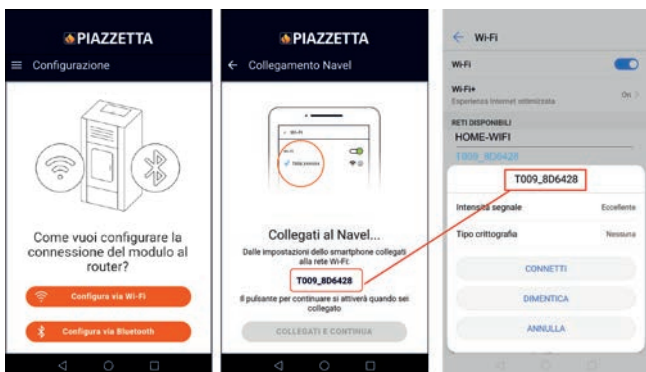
PIAZZETTA
Configurazione

Come vuoi configurare la connessione del modulo al router?

Configura via Wi-Fi

Configura via Bluetooth

PIAZZETTA
Collegamento Navel

Collegati al Navel...
Dalle impostazioni dello smartphone collegati alla rete Wi-Fi:

T009_8D6428

Il pulsante per continuare si attiverà quando sei collegato

COLLEGATI E CONTINUA

Wi-Fi
Wi-Fi
Wi-Fi+
Esperienza Internet ottimizzata
On
RETI DISPONIBILI
HOME-WIFI
T009_8D6428

T009_8D6428
Intensità segnale
Eccellente
Tipo crittografia
Nessuna
CONNETTI
DIMENTICA
ANNULLA